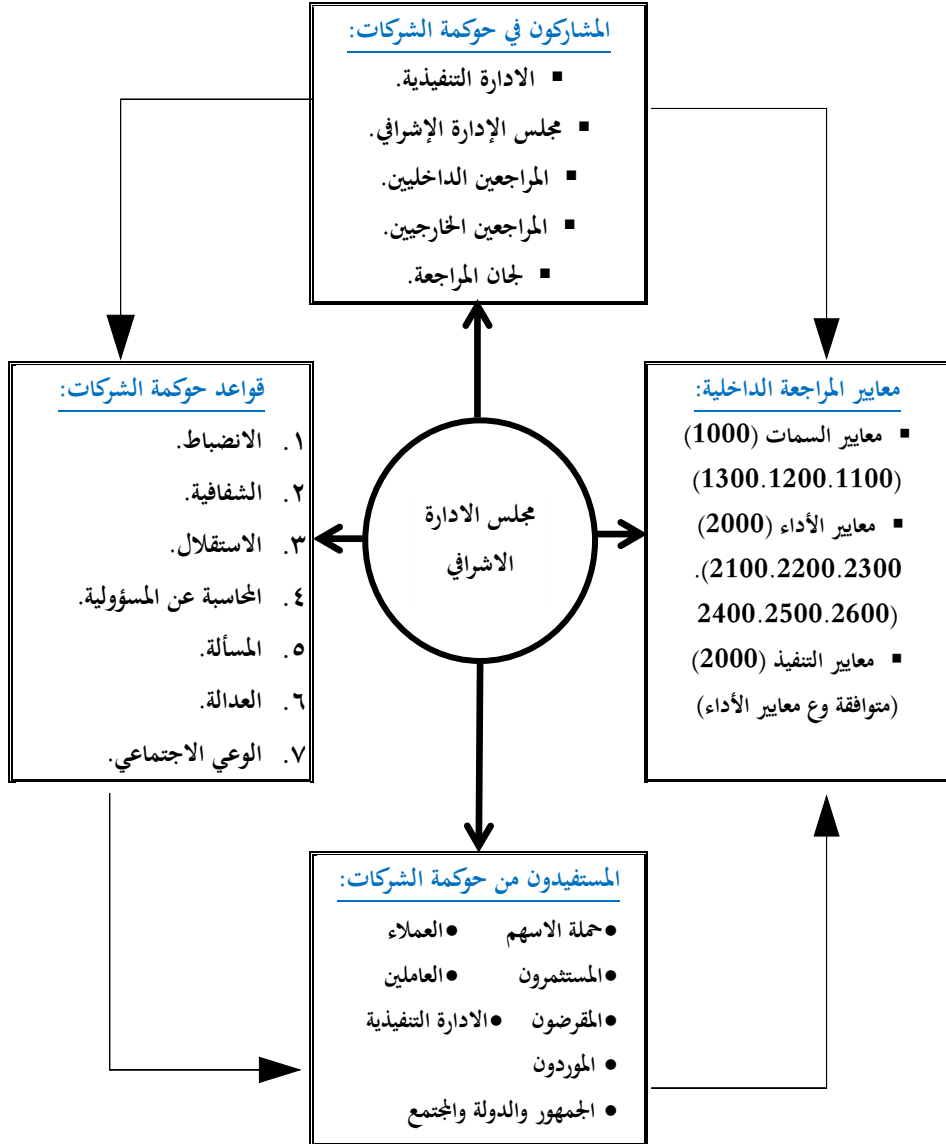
المشاركون في حوكمة الشركات:
▪ الادارة التنفيذية.
▪ مجلس الإدارة الإشرافي.
▪ المراجعين الداخليين.
▪ المراجعين الخارجيين.
▪ لجان المراجعة.

قواعد حوكمة الشركات:
١. الانضباط.
٢. الشفافية.
٣. الاستقلال.
٤. المحاسبة عن المسؤولية.
٥. المسألة.
٦. العدالة.
٧. الوعي الاجتماعي.

مجلس الادارة الاشرافي

معايير المراجعة الداخلية:
▪ معايير السمات (1000) (1300.1200.1100)
▪ معايير الأداء (2000) (2100.2200.2300. 2400.2500.2600)
▪ معايير التنفيذ (2000) (متوافقة وع معايير الأداء)

المستفيدون من حوكمة الشركات:
• حملة الاسهم • العملاء
• المستثمرون • العاملين
• المقرضون • الادارة التنفيذية
• الموردون
• الجمهور والدولة والمجتمع